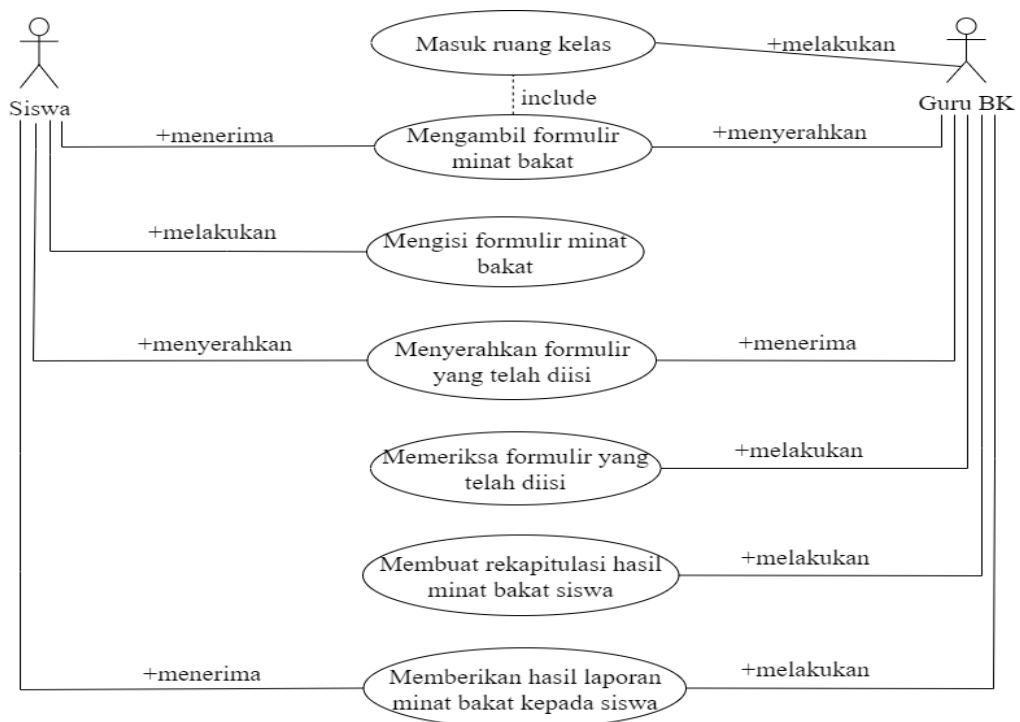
Siswa

Masuk ruang kelas

+melakukan

Guru BK

include

+menerima

Mengambil formulir minat bakat

+menyerahkan

+melakukan

Mengisi formulir minat bakat

+menyerahkan

Menyerahkan formulir yang telah diisi

+menerima

Memeriksa formulir yang telah diisi

+melakukan

Membuat rekapitulasi hasil minat bakat siswa

+melakukan

+menerima

Memberikan hasil laporan minat bakat kepada siswa

+melakukan